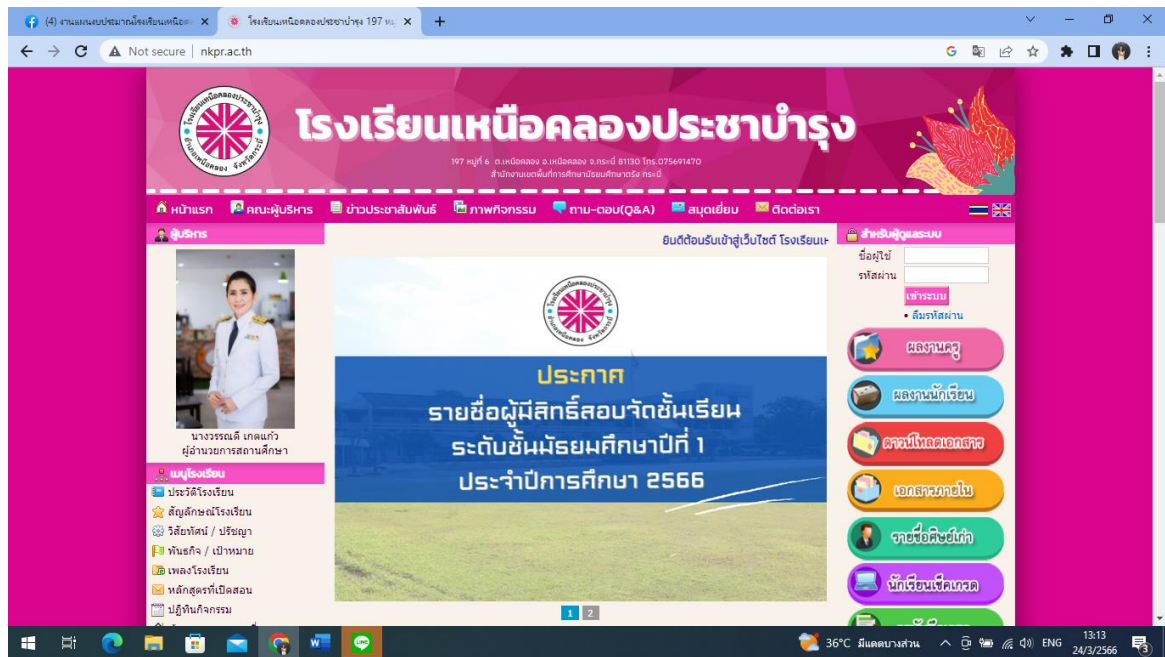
(4) งานแผนงบประมาณโรงเรียนเหนือ ×
โรงเรียนเหนือคลองประชาบำรุง 197 ห ×
+

Not secure | nkpr.ac.th

โรงเรียนเหนือคลองประชาบำรุง
197 หมู่ที่ 6 ต.เหนือคลอง อ.เหนือคลอง จ.กระบี่ 81130 โทร.075691470
สำนักงานเขตพื้นที่การศึกษามัธยมศึกษากระบี่

หน้าแรก คณะผู้บริหาร ข่าวประชาสัมพันธ์ ภาพกิจกรรม ถาม-ตอบ(Q&A) สมุดเยี่ยม ติดต่อเรา

ผู้บริหาร
นางวรรณดี เกตแก้ว
ผู้อำนวยการสถานศึกษา

เมนูโรงเรียน
ประวัติโรงเรียน
สัญลักษณ์โรงเรียน
วิสัยทัศน์ / ปรัชญา
พันธกิจ / เป้าหมาย
เพลงโรงเรียน
หลักสูตรที่เปิดสอน
ปฏิทินกิจกรรม

ยินดีต้อนรับเข้าสู่เว็บไซต์ โรงเรียนเห

ประกาศ
รายชื่อผู้มีสิทธิ์สอบจัดชั้นเรียน
ระดับชั้นมัธยมศึกษาปีที่ 1
ประจำปีการศึกษา 2566

1 2

สำหรับผู้ดูแลระบบ
ชื่อผู้ใช้
รหัสผ่าน
เข้าระบบ
• ลืมรหัสผ่าน

ผลงานครู
ผลงานนักเรียน
ดาวน์โหลดเอกสาร
เอกสารภายใน
รายชื่อศิษย์เก่า
นักเรียนเช็คเกรด

36°C มีแดดบางส่วน ENG 13:13 24/3/2566